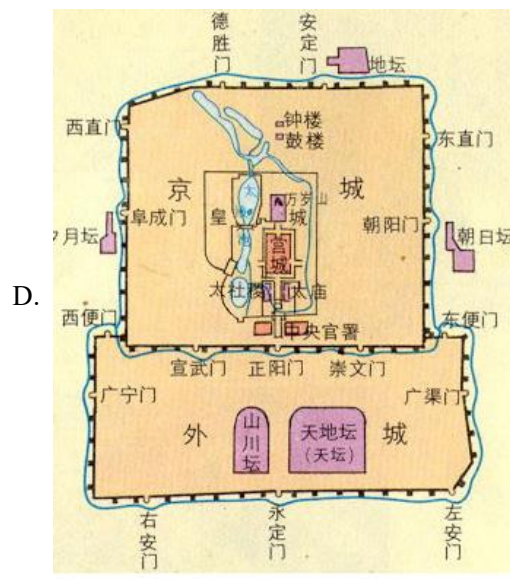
D.

德胜门
安定门
地坛
钟楼
鼓楼
西直门
东直门
京
城
太
万岁山
皇
城
阜成门
朝阳门
月坛
朝日坛
宫城
太社稷
太庙
西便门
东便门
中央官署
宣武门
正阳门
崇文门
广宁门
广渠门
外
城
山川坛
天地坛
(天坛)
右安门
永定门
左安门